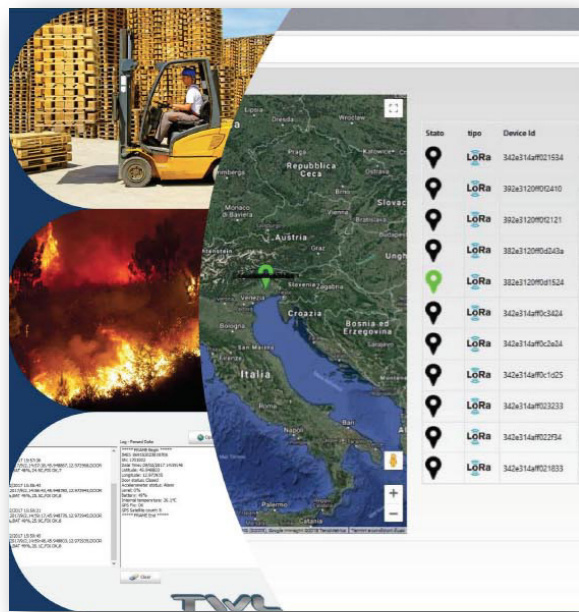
Stato | tipo | Device Id

| Stato | tipo | Device Id |
|---|---|---|
| | LoRa | 342e314aff021534 |
| | LoRa | 392e3120ff0f2410 |
| | LoRa | 392e3120ff0f2121 |
| | LoRa | 382e3120ff0d243a |
| | LoRa | 382e3120ff0d1524 |
| | LoRa | 342e314aff0c3424 |
| | LoRa | 342e314aff0c3a34 |
| | LoRa | 342e314aff0c1d25 |
| | LoRa | 342e314aff023233 |
| | LoRa | 342e314aff022f34 |
| | LoRa | 342e314aff021833 |

Praga
Wroclaw
Repubblica Ceca
Slovac
Monaco di Baviera
Vienna
Austria
Graz
Slovenia
Croazia
Bologna
Firenze
Bosnia ed Erzegovina
Italia
Roma
Napoli

Log : Parsed Data
Clear
TWL
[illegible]